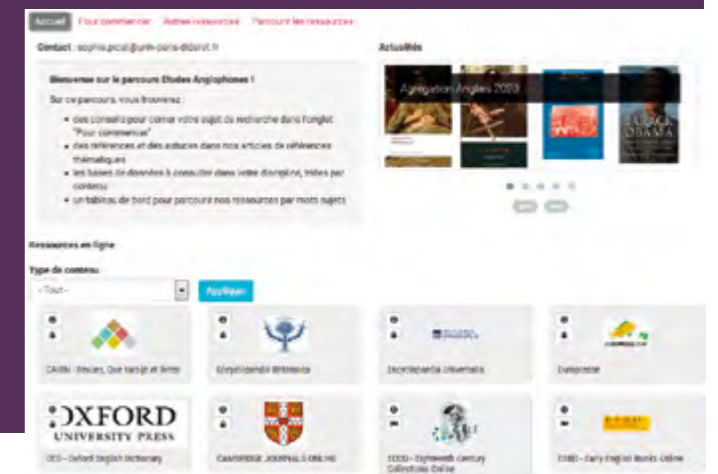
Accueil Pour commencer Autres ressources Parcourir les ressources

Contact : sophie.picat@univ-paris-diderot.fr

Bienvenue sur le parcours Études Anglophones !

Sur ce parcours, vous trouverez :

- des conseils pour cerner votre sujet de recherche dans l'onglet "Pour commencer"
- des références et des astuces dans nos articles de références thématiques
- les bases de données à consulter dans votre discipline, triées par contenu
- un tableau de bord pour parcourir nos ressources par mots sujets

Actualités

Agrégation Anglais 2020

BARACK OBAMA

Ressources en ligne

Type de contenu

- Tout -

Appliquer

CAIRN - Revues, Que sais-je et livres

Encyclopaedia Britannica

Encyclopaedia Universalis

Europresse

OXFORD UNIVERSITY PRESS

OED - Oxford English Dictionary

CAMBRIDGE JOURNALS ONLINE

ECCO - Eighteenth Century Collections Online

EEBO - Early English Books Online